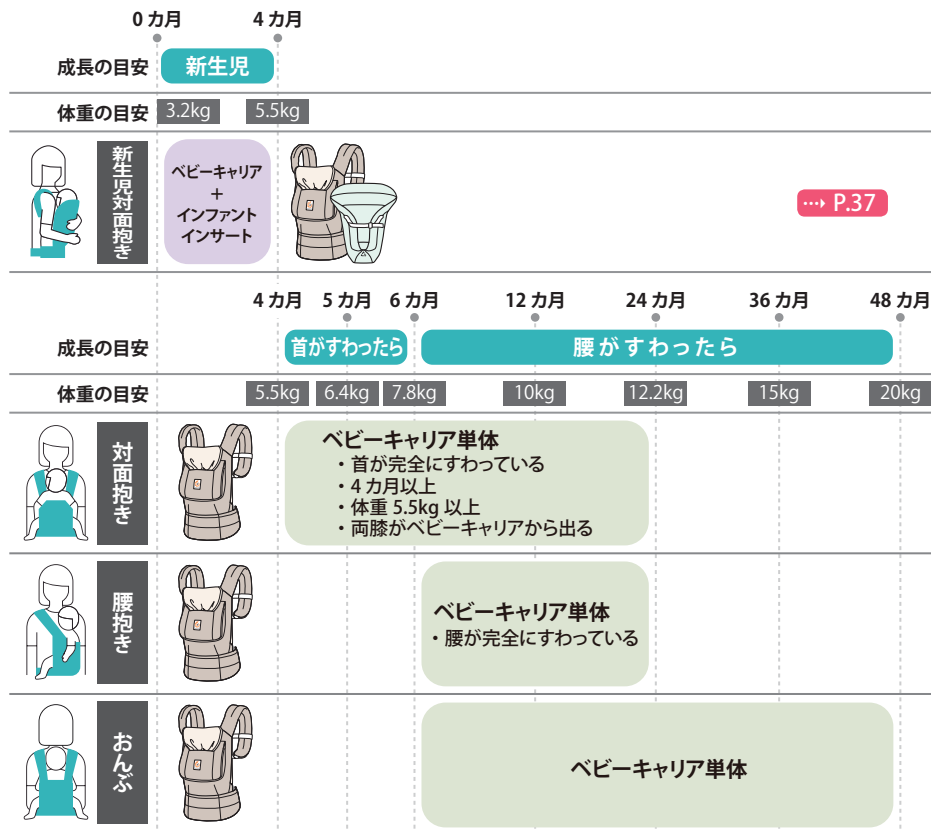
0カ月
4カ月

成長の目安
新生児

体重の目安
3.2kg
5.5kg

新生児対面抱き

ベビーキャリア
＋
インファント
インサート

P.37

4カ月
5カ月
6カ月
12カ月
24カ月
36カ月
48カ月

成長の目安
首がすわったら
腰がすわったら

体重の目安
5.5kg
6.4kg
7.8kg
10kg
12.2kg
15kg
20kg

対面抱き

ベビーキャリア単体
・首が完全にすわっている
・4カ月以上
・体重 5.5kg 以上
・両膝がベビーキャリアから出る

腰抱き

ベビーキャリア単体
・腰が完全にすわっている

おんぶ

ベビーキャリア単体